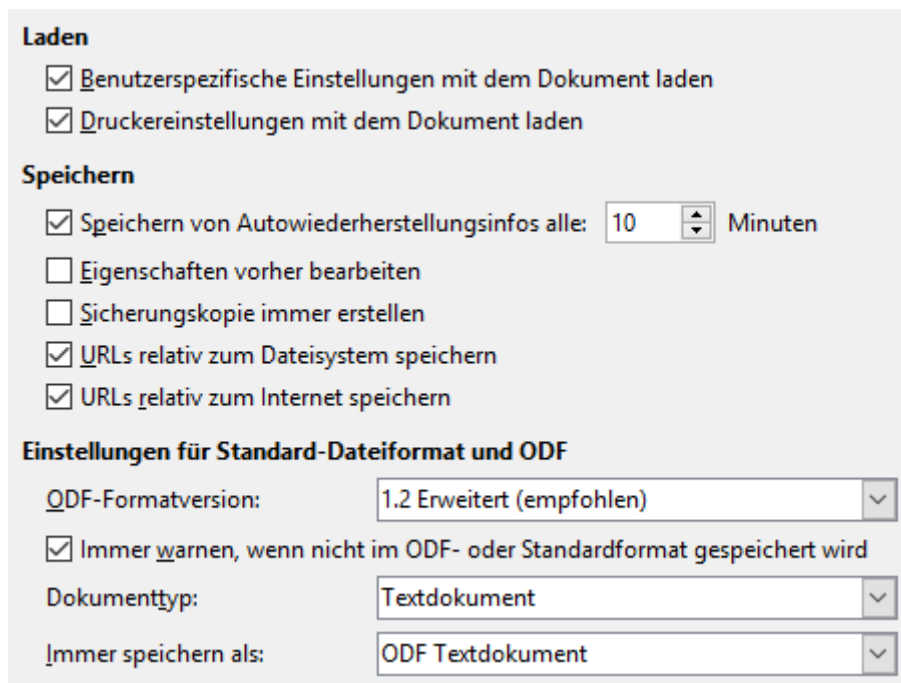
Laden

Benutzerspezifische Einstellungen mit dem Dokument laden

Druckereinstellungen mit dem Dokument laden

Speichern

Speichern von Autowiederherstellungsinfos alle: 10 Minuten

Eigenschaften vorher bearbeiten

Sicherungskopie immer erstellen

URLs relativ zum Dateisystem speichern

URLs relativ zum Internet speichern

Einstellungen für Standard-Dateiformat und ODF

ODF-Formatversion: 1.2 Erweitert (empfohlen)

Immer warnen, wenn nicht im ODF- oder Standardformat gespeichert wird

Dokumenttyp: Textdokument

Immer speichern als: ODF Textdokument